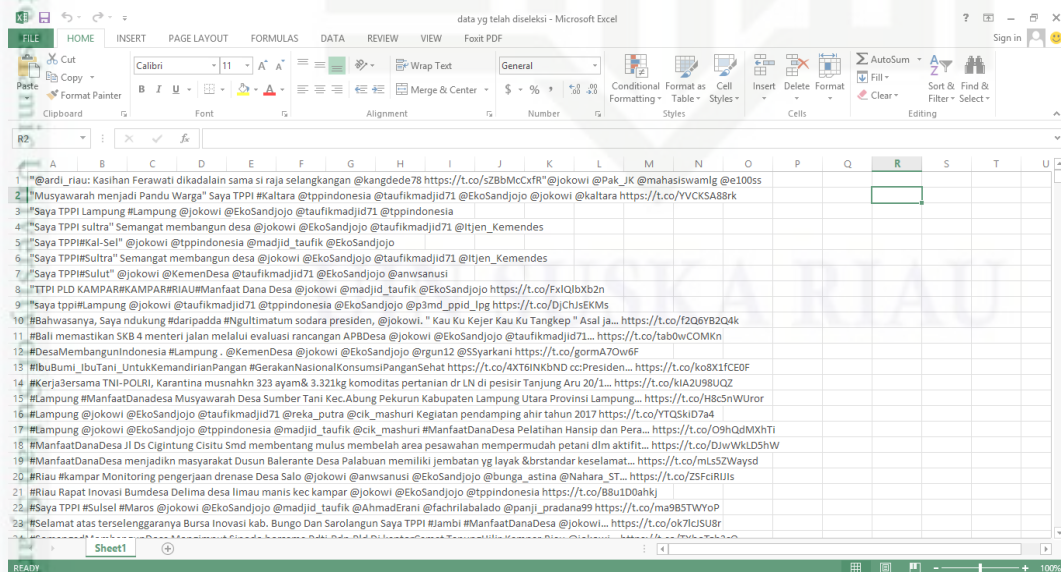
data yg telah diseleksi - Microsoft Excel

? — □ ×

FILE HOME INSERT PAGE LAYOUT FORMULAS DATA REVIEW VIEW Foxit PDF Sign in

Cut
Copy
Paste Format Painter
Clipboard

Calibri 11 A A
B I U
Font

Wrap Text
Merge & Center
Alignment

General
$ % ,
Number

Conditional Formatting Format as Table Cell Styles
Styles

Insert Delete Format
Cells

AutoSum
Fill
Clear
Sort & Filter Find & Select
Editing

R2 fx

| | A | B | C | D | E | F | G | H | I | J | K | L | M | N | O | P | Q | R | S | T | U |
|---|---|---|---|---|---|---|---|---|---|---|---|---|---|---|---|---|---|---|---|---|---|
| 1 | "@ardi_riau: Kasihan Ferawati dikadalain sama si raja selangkangan @kangdede78 https://t.co/sZBbMcCxfR" @jokowi @Pak_JK @mahasiswamlg @e100ss | | | | | | | | | | | | | | | | | | | | |
| 2 | "Musyawarah menjadi Pandu Warga" Saya TPPI #Kaltara @tppindonesia @taufikmadjid71 @EkoSandjojo @jokowi @kaltara https://t.co/YVCKSA88rk | | | | | | | | | | | | | | | | | | | | |
| 3 | "Saya TPPI Lampung #Lampung @jokowi @EkoSandjojo @taufikmadjid71 @tppindonesia | | | | | | | | | | | | | | | | | | | | |
| 4 | "Saya TPPI sultra" Semangat membangun desa @jokowi @EkoSandjojo @taufikmadjid71 @Itjen_Kemendes | | | | | | | | | | | | | | | | | | | | |
| 5 | "Saya TPPI#Kal-Sel" @jokowi @tppindonesia @madjid_taufik @EkoSandjojo | | | | | | | | | | | | | | | | | | | | |
| 6 | "Saya TPPI#Sultra" Semangat membangun desa @jokowi @EkoSandjojo @taufikmadjid71 @Itjen_Kemendes | | | | | | | | | | | | | | | | | | | | |
| 7 | "Saya TPPI#Sulut" @jokowi @KemenDesa @taufikmadjid71 @EkoSandjojo @anwsanusi | | | | | | | | | | | | | | | | | | | | |
| 8 | "TTPI PLD KAMPAR#KAMPAR#RIAU#Manfaat Dana Desa @jokowi @madjid_taufik @EkoSandjojo https://t.co/FxIQlbXb2n | | | | | | | | | | | | | | | | | | | | |
| 9 | "Saya tppi#Lampung @jokowi @taufikmadjid71 @tppindonesia @EkoSandjojo @p3md_ppid_lpg https://t.co/DjChJsEKMs | | | | | | | | | | | | | | | | | | | | |
| 10 | #Bahwasanya, Saya ndukung #daripadda #Ngultimatum sodara presiden, @jokowi. " Kau Ku Kejer Kau Ku Tangkep " Asal ja... https://t.co/f2Q6YB2Q4k | | | | | | | | | | | | | | | | | | | | |
| 11 | #Bali memastikan SKB 4 menteri jalan melalui evaluasi rancangan APBDesa @jokowi @EkoSandjojo @taufikmadjid71... https://t.co/tab0wCOMKn | | | | | | | | | | | | | | | | | | | | |
| 12 | #DesaMembangunIndonesia #Lampung . @KemenDesa @jokowi @EkoSandjojo @rgun12 @SSyarkani https://t.co/gormA7Ow6F | | | | | | | | | | | | | | | | | | | | |
| 13 | #IbuBumi_IbuTani_UntukKemandirianPangan #GerakanNasionalKonsumsiPanganSehat https://t.co/4XT6INKbND cc:Presiden... https://t.co/ko8X1fCE0F | | | | | | | | | | | | | | | | | | | | |
| 14 | #Kerja3ersama TNI-POLRI, Karantina musnahkn 323 ayam& 3.321kg komoditas pertanian dr LN di pesisir Tanjung Aru 20/1... https://t.co/kIA2U98UQZ | | | | | | | | | | | | | | | | | | | | |
| 15 | #Lampung #ManfaatDanadesa Musyawarah Desa Sumber Tani Kec.Abung Pekurun Kabupaten Lampung Utara Provinsi Lampung... https://t.co/H8c5nWUror | | | | | | | | | | | | | | | | | | | | |
| 16 | #Lampung @jokowi @EkoSandjojo @taufikmadjid71 @reka_putra @cik_mashuri Kegiatan pendamping ahir tahun 2017 https://t.co/YTQSkiD7a4 | | | | | | | | | | | | | | | | | | | | |
| 17 | #Lampung @jokowi @EkoSandjojo @tppindonesia @madjid_taufik @cik_mashuri #ManfaatDanaDesa Pelatihan Hansip dan Pera... https://t.co/O9hQdMXhTi | | | | | | | | | | | | | | | | | | | | |
| 18 | #ManfaatDanaDesa Jl Ds Cigintung Cisitu Smd membentang mulus membelah area pesawahan mempermudah petani dlm aktifit... https://t.co/DJwWkLD5hW | | | | | | | | | | | | | | | | | | | | |
| 19 | #ManfaatDanaDesa menjadikn masyarakat Dusun Balerante Desa Palabuan memiliki jembatan yg layak &brstandar keselamat... https://t.co/mLs5ZWaysd | | | | | | | | | | | | | | | | | | | | |
| 20 | #Riau #kampar Monitoring pengerjaan drenase Desa Salo @jokowi @anwsanusi @EkoSandjojo @bunga_astina @Nahara_ST... https://t.co/ZSFciRIJIs | | | | | | | | | | | | | | | | | | | | |
| 21 | #Riau Rapat Inovasi Bumdesa Delima desa limau manis kec kampar @jokowi @EkoSandjojo @tppindonesia https://t.co/B8u1D0ahkj | | | | | | | | | | | | | | | | | | | | |
| 22 | #Saya TPPI #Sulsel #Maros @jokowi @EkoSandjojo @madjid_taufik @AhmadErani @fachrilabalado @panji_pradana99 https://t.co/ma9B5TWYoP | | | | | | | | | | | | | | | | | | | | |
| 23 | #Selamat atas terselenggaranya Bursa Inovasi kab. Bungo Dan Sarolangun Saya TPPI #Jambi #ManfaatDanaDesa @jokowi... https://t.co/ok7lcJSU8r | | | | | | | | | | | | | | | | | | | | |
| 24 | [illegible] | | | | | | | | | | | | | | | | | | | | |

Sheet1

READY 100%